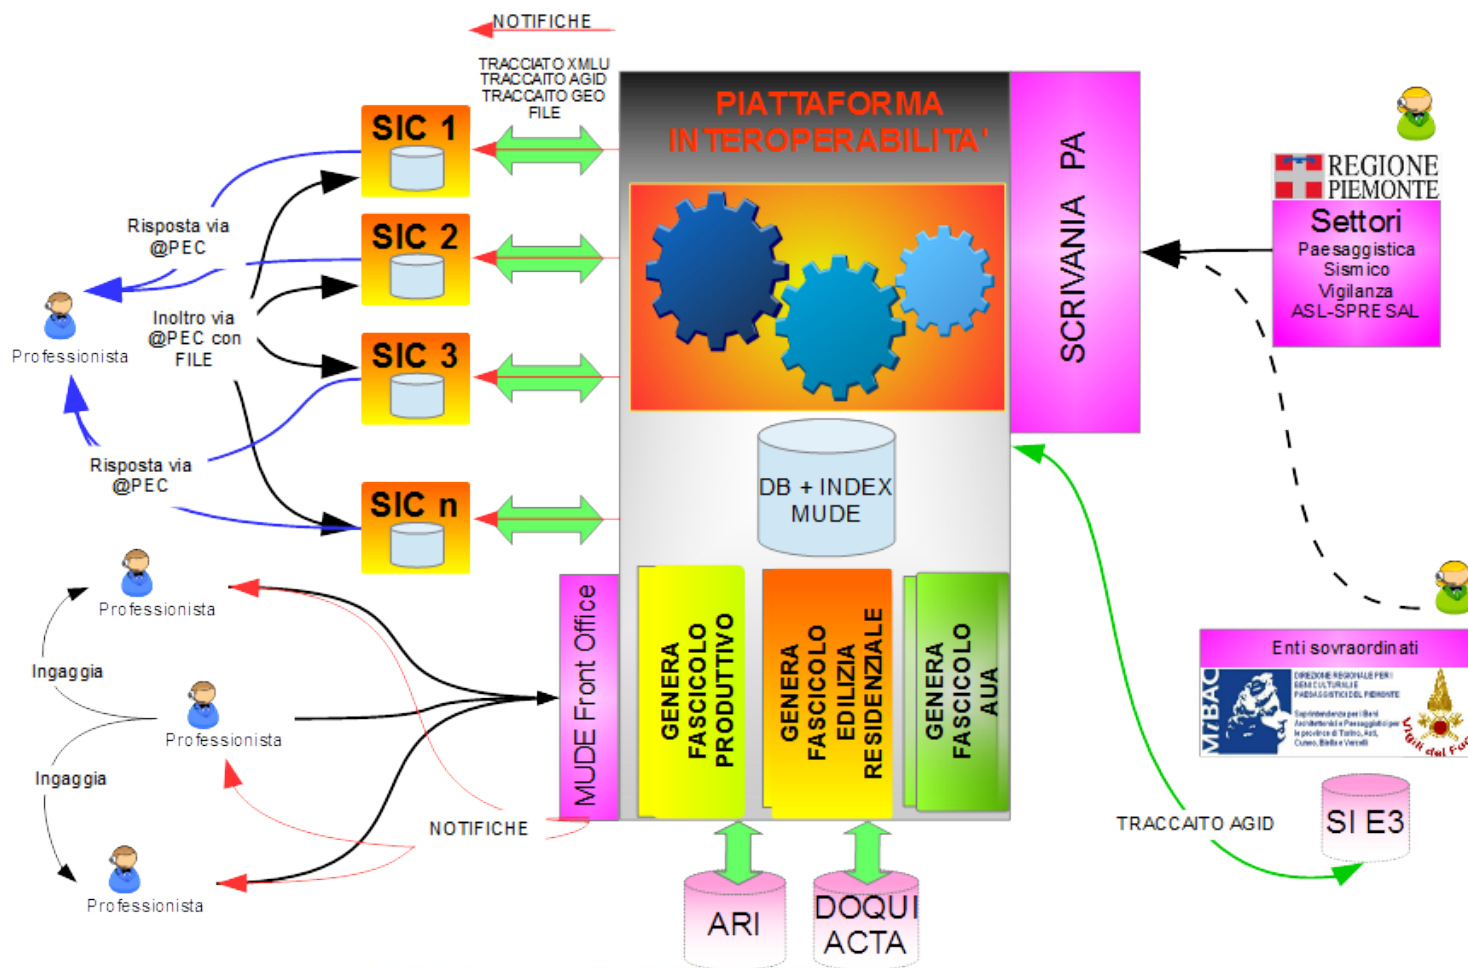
NOTIFICHE

TRACCIATO XMLU
TRACCAITO AGID
TRACCAITO GEO
FILE

PIATTAFORMA INTEROPERABILITA'

SCRIVANIA PA

REGIONE PIEMONTE

Settori
Paesaggistica
Sismico
Vigilanza
ASL-SPRESAL

SIC 1

SIC 2

SIC 3

SIC n

Risposta via @PEC

Inoltro via @PEC con FILE

Professionista

Risposta via @PEC

DB + INDEX MUDE

Professionista

Ingaggia

Professionista

Ingaggia

Professionista

MUDE Front Office

GENERA FASCICOLO PRODUTTIVO

GENERA FASCICOLO EDILIZIA RESIDENZIALE

GENERA FASCICOLO AUA

NOTIFICHE

ARI

DOQUI ACTA

Enti sovraordinati

MiBAC

DIREZIONE REGIONALE PER I BENI CULTURALI E PAESAGGISTICI DEL PIEMONTE

Soprintendenza per i Beni Architettonici e Paesaggistici per le province di Torino, Asti, Cuneo, Biella e Vercelli

Vigili del Fuoco

TRACCAITO AGID

SI E3